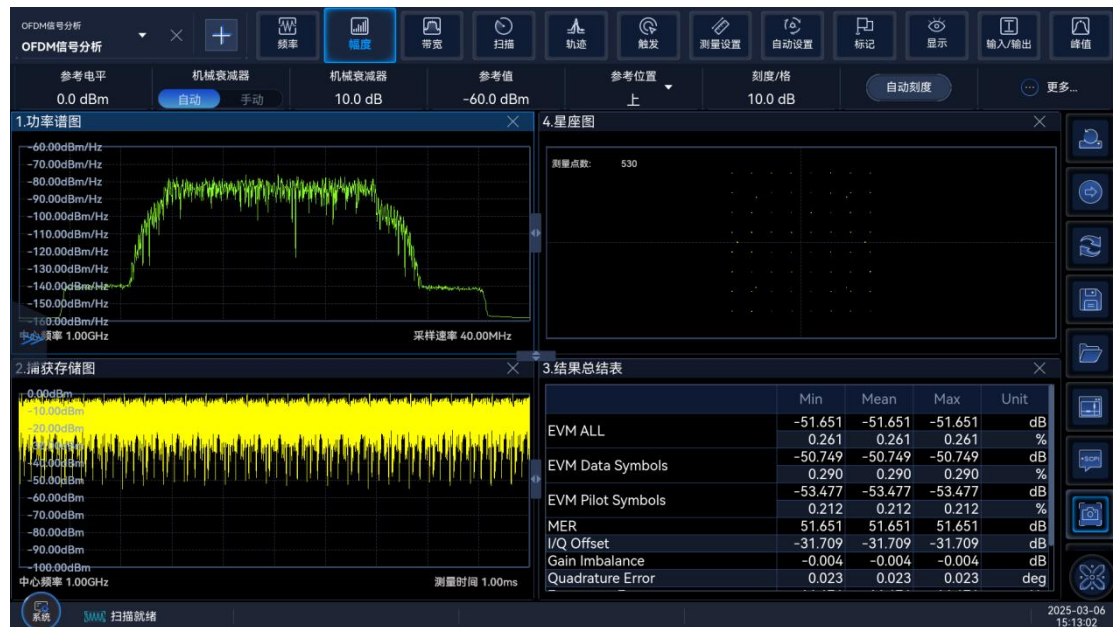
OFDM信号分析
OFDM信号分析

频率 幅度 带宽 扫描 轨迹 触发 测量设置 自动设置 标记 显示 输入/输出 峰值

参考电平
0.0 dBm
机械衰减器
自动 手动
机械衰减器
10.0 dB
参考值
-60.0 dBm
参考位置
上
刻度/格
10.0 dB
自动刻度
更多...

1.功率谱图
-60.00dBm/Hz
-70.00dBm/Hz
-80.00dBm/Hz
-90.00dBm/Hz
-100.00dBm/Hz
-110.00dBm/Hz
-120.00dBm/Hz
-130.00dBm/Hz
-140.00dBm/Hz
-150.00dBm/Hz
-160.00dBm/Hz
中心频率 1.00GHz
采样速率 40.00MHz

4.星座图
测量点数: 530

2.捕获存储图
0.00dBm
-10.00dBm
-20.00dBm
-30.00dBm
-40.00dBm
-50.00dBm
-60.00dBm
-70.00dBm
-80.00dBm
-90.00dBm
-100.00dBm
中心频率 1.00GHz
测量时间 1.00ms

3.结果总结表

| | Min | Mean | Max | Unit |
|---|---|---|---|---|
| EVM ALL | -51.651 | -51.651 | -51.651 | dB |
| | 0.261 | 0.261 | 0.261 | % |
| EVM Data Symbols | -50.749 | -50.749 | -50.749 | dB |
| | 0.290 | 0.290 | 0.290 | % |
| EVM Pilot Symbols | -53.477 | -53.477 | -53.477 | dB |
| | 0.212 | 0.212 | 0.212 | % |
| MER | 51.651 | 51.651 | 51.651 | dB |
| I/Q Offset | -31.709 | -31.709 | -31.709 | dB |
| Gain Imbalance | -0.004 | -0.004 | -0.004 | dB |
| Quadrature Error | 0.023 | 0.023 | 0.023 | deg |

SCPI

系统
扫描就绪
2025-03-06
15:13:02